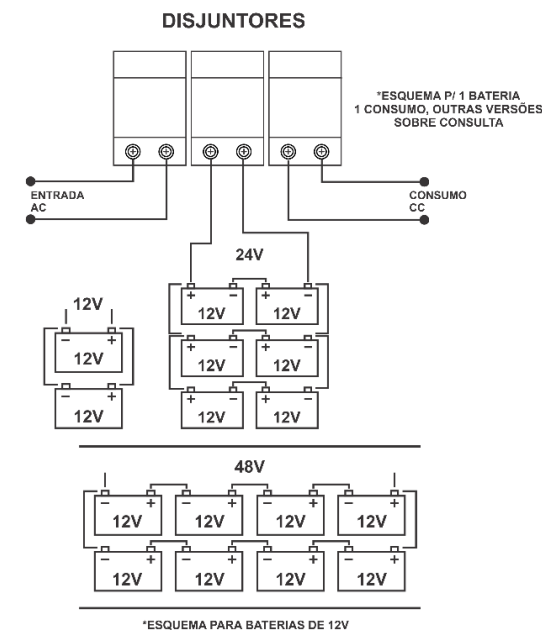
DISJUNTORES

*ESQUEMA P/ 1 BATERIA
1 CONSUMO, OUTRAS VERSÕES
SOBRE CONSULTA

ENTRADA
AC

CONSUMO
CC

24V

+ − 12V + − 12V
+ − 12V + − 12V
+ − 12V + − 12V

12V

− + 12V
− + 12V

48V

− + 12V − + 12V − + 12V − + 12V
− + 12V − + 12V − + 12V − + 12V

*ESQUEMA PARA BATERIAS DE 12V